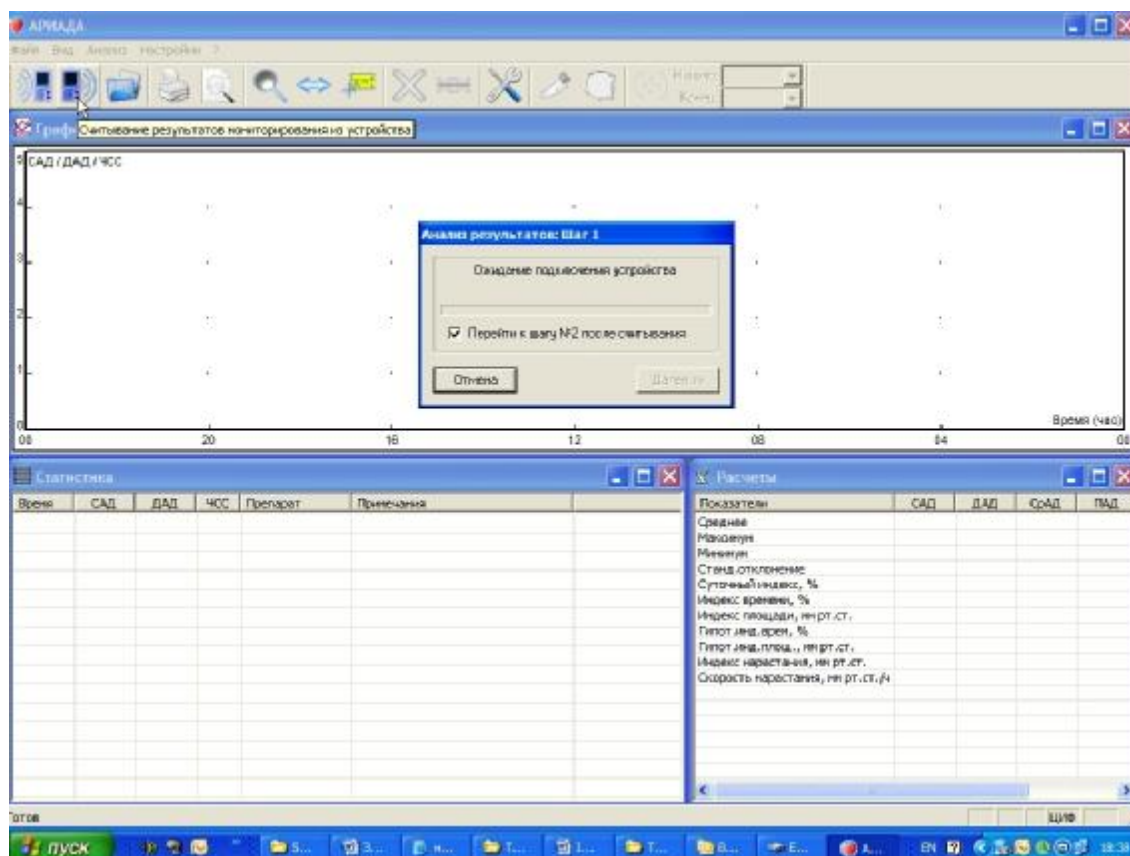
АРМАДА

Файл Вид Анализ Настройки ?

Начало: Конец:

Граф Считывание результатов мониторирования из устройства

САД / ДАД / ЧСС

5
4
3
2
1
0

00 20 16 12 08 04 00

Время (час)

Анализ результатов: Шаг 1

Ожидание подключения устройства

Перейти к шагу №2 после считывания

Отмена

Далее >>

Статистика

| Время | САД | ДАД | ЧСС | Препарат | Примечания |
|---|---|---|---|---|---|

Расчеты

| Показатели | САД | ДАД | СрАД | ПАД |
|---|---|---|---|---|
| Среднее | | | | |
| Максимум | | | | |
| Минимум | | | | |
| Станд.отклонение | | | | |
| Суточный индекс, % | | | | |
| Индекс времени, % | | | | |
| Индекс площади, мм рт.ст. | | | | |
| Гипот.инд.врем, % | | | | |
| Гипот.инд.площ., мм рт.ст. | | | | |
| Индекс нарастания, мм рт.ст. | | | | |
| Скорость нарастания, мм рт.ст./ч | | | | |

Готов

ЦИФ

пуск

S... З... Н... Т... 1... Т... В... Е... А...

EN 18:33